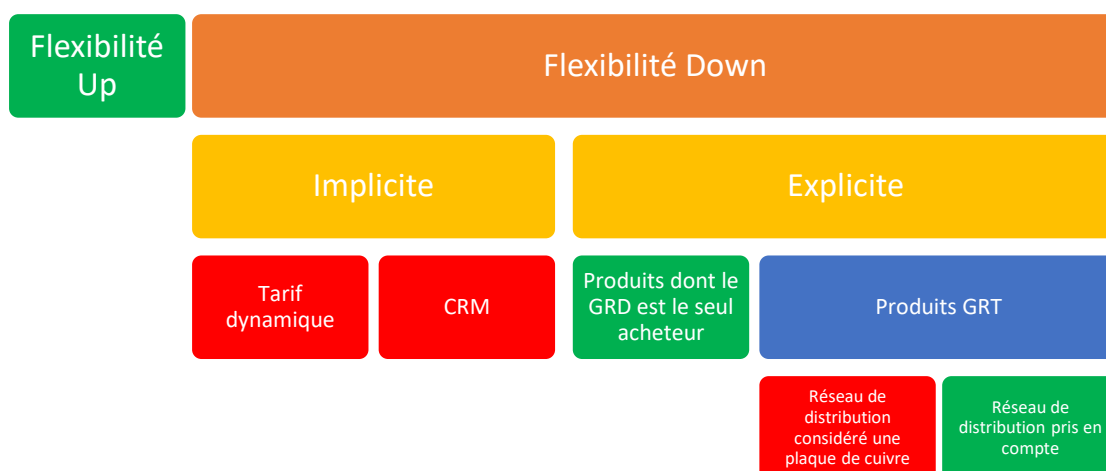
Flexibilité Up

Flexibilité Down

Implicite

Explicite

Tarif dynamique

CRM

Produits dont le GRD est le seul acheteur

Produits GRT

Réseau de distribution considéré une plaque de cuivre

Réseau de distribution pris en compte